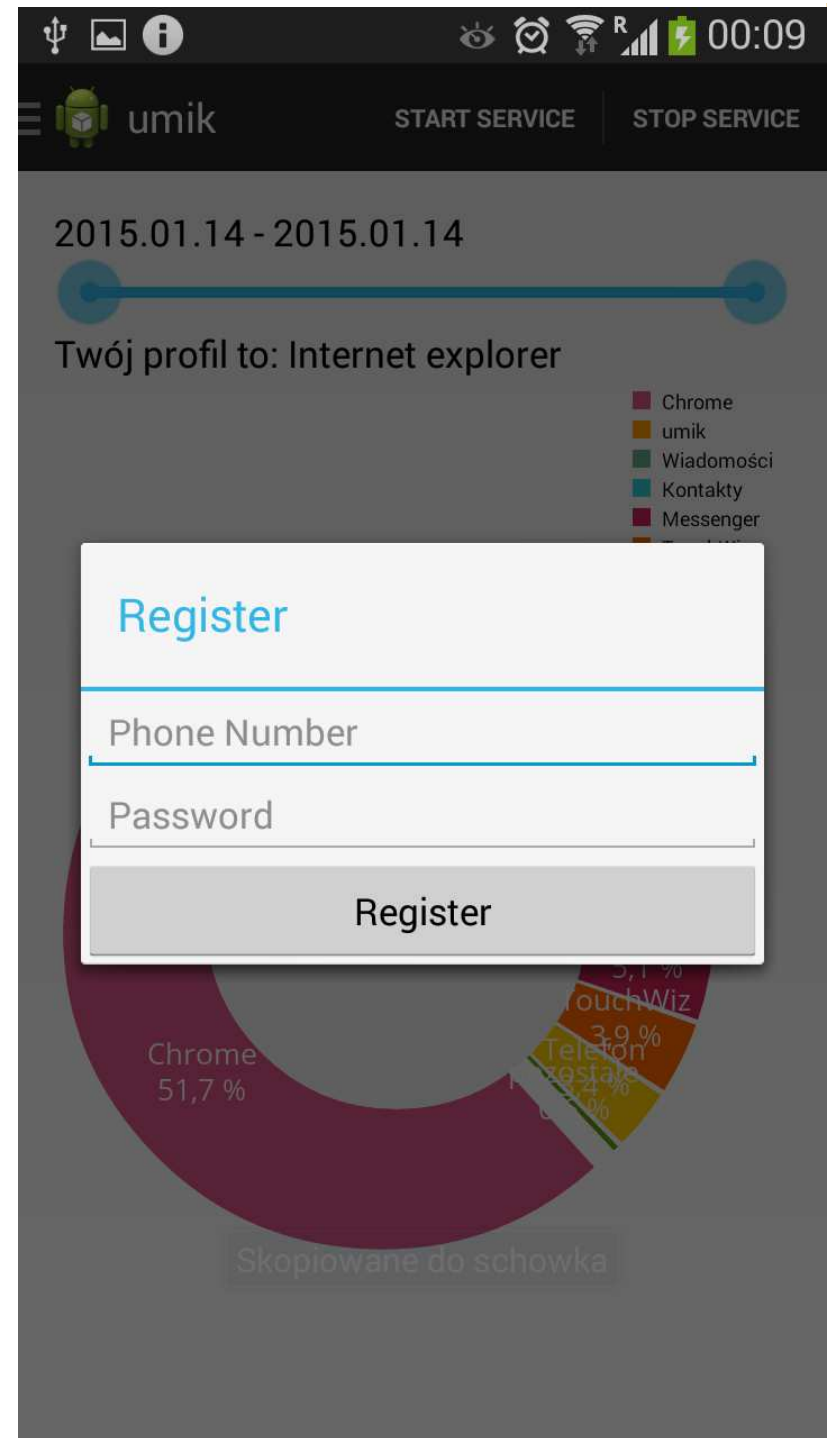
00:09

umik START SERVICE STOP SERVICE

2015.01.14 - 2015.01.14

Twój profil to: Internet explorer

Chrome
umik
Wiadomości
Kontakty
Messenger
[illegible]

Register

Phone Number

Password

Register

3,1 %
TouchWiz
3,9 %
Telefon
Pozostałe
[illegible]
Chrome
51,7 %

Skopiowane do schowka